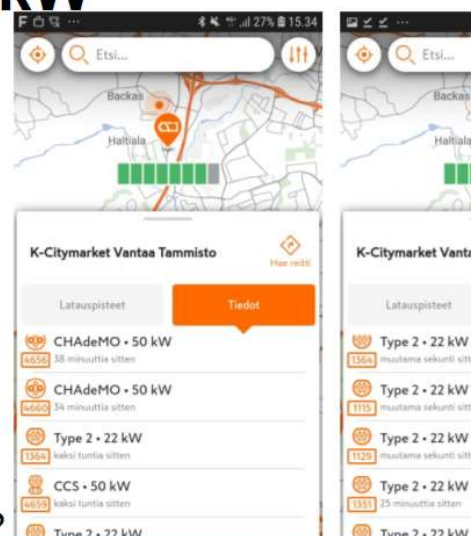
kW

27% 15.34

Etsi...

Backas

Haltiala

K-Citymarket Vantaa Tammisto

Hae reitti

Latauspisteet

Tiedot

CHAdeMO • 50 kW
4656 38 minuuttia sitten

CHAdeMO • 50 kW
4660 34 minuuttia sitten

Type 2 • 22 kW
1364 kaksi tuntia sitten

CCS • 50 kW
4659 kaksi tuntia sitten

Type 2 • 22 kW

Etsi...

Backas

Haltiala

K-Citymarket Vanta

Latauspisteet

Type 2 • 22 kW
1364 muutama sekunti sitt

Type 2 • 22 kW
1115 muutama sekunti sitt

Type 2 • 22 kW
1129 muutama sekunti sitt

Type 2 • 22 kW
1351 25 minuuttia sitten

Type 2 • 22 kW